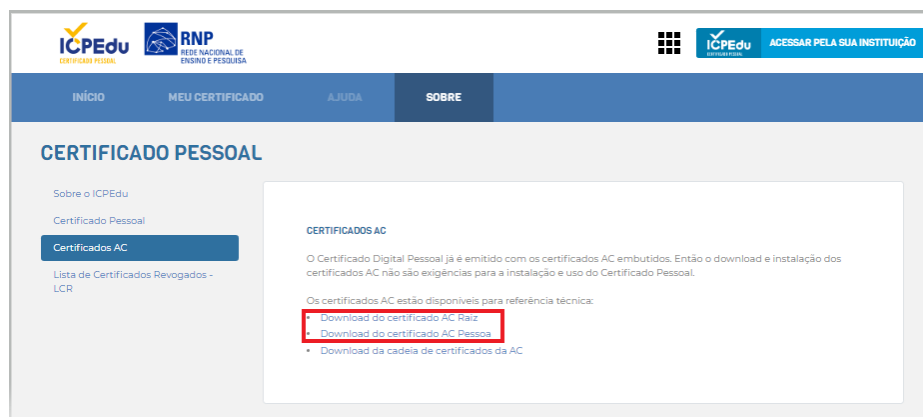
ICPEdu
CERTIFICADO PESSOAL

RNP
REDE NACIONAL DE ENSINO E PESQUISA

ICPEdu
CERTIFICADO PESSOAL
ACESSAR PELA SUA INSTITUIÇÃO

INÍCIO
MEU CERTIFICADO
AJUDA
SOBRE

CERTIFICADO PESSOAL

Sobre o ICPEdu
Certificado Pessoal
Certificados AC
Lista de Certificados Revogados - LCR

CERTIFICADOS AC

O Certificado Digital Pessoal já é emitido com os certificados AC embutidos. Então o download e instalação dos certificados AC não são exigências para a instalação e uso do Certificado Pessoal.

Os certificados AC estão disponíveis para referência técnica:
• Download do certificado AC Raiz
• Download do certificado AC Pessoa
• Download da cadeia de certificados da AC